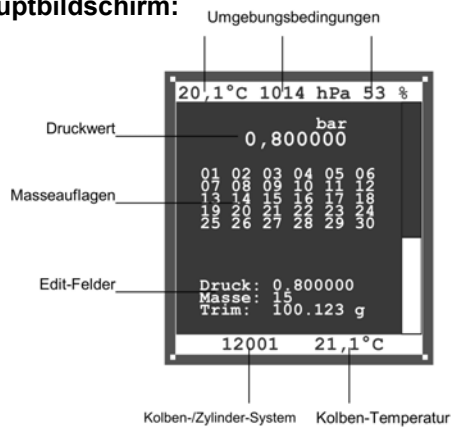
uptbildschirm:

Umgebungsbedingungen

20,1°C 1014 hPa 53 %

Druckwert

bar
0,800000

Masseauflagen

01 02 03 04 05 06
07 08 09 10 11 12
13 14 15 16 17 18
19 20 21 22 23 24
25 26 27 28 29 30

Edit-Felder

Druck: 0,800000
Masse: 15
Trim: 100.123 g

12001 21,1°C

Kolben-/Zylinder-System

Kolben-Temperatur